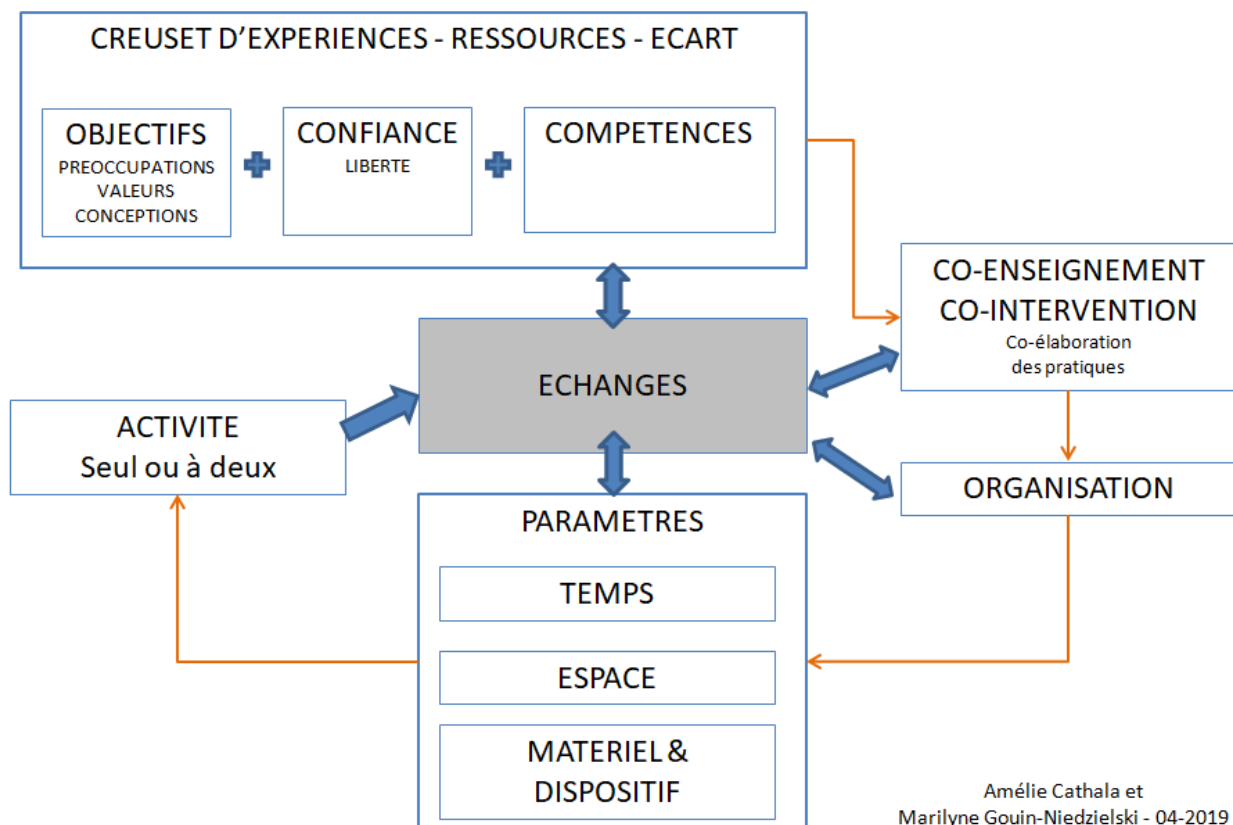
CREUSET D'EXPERIENCES - RESSOURCES - ECART

OBJECTIFS
PREOCCUPATIONS
VALEURS
CONCEPTIONS

CONFIANCE
LIBERTE

COMPETENCES

CO-ENSEIGNEMENT
CO-INTERVENTION
Co-élaboration des pratiques

ECHANGES

ACTIVITE
Seul ou à deux

ORGANISATION

PARAMETRES

TEMPS

ESPACE

MATERIEL & DISPOSITIF

Amélie Cathala et
Marilyne Gouin-Niedzielski - 04-2019